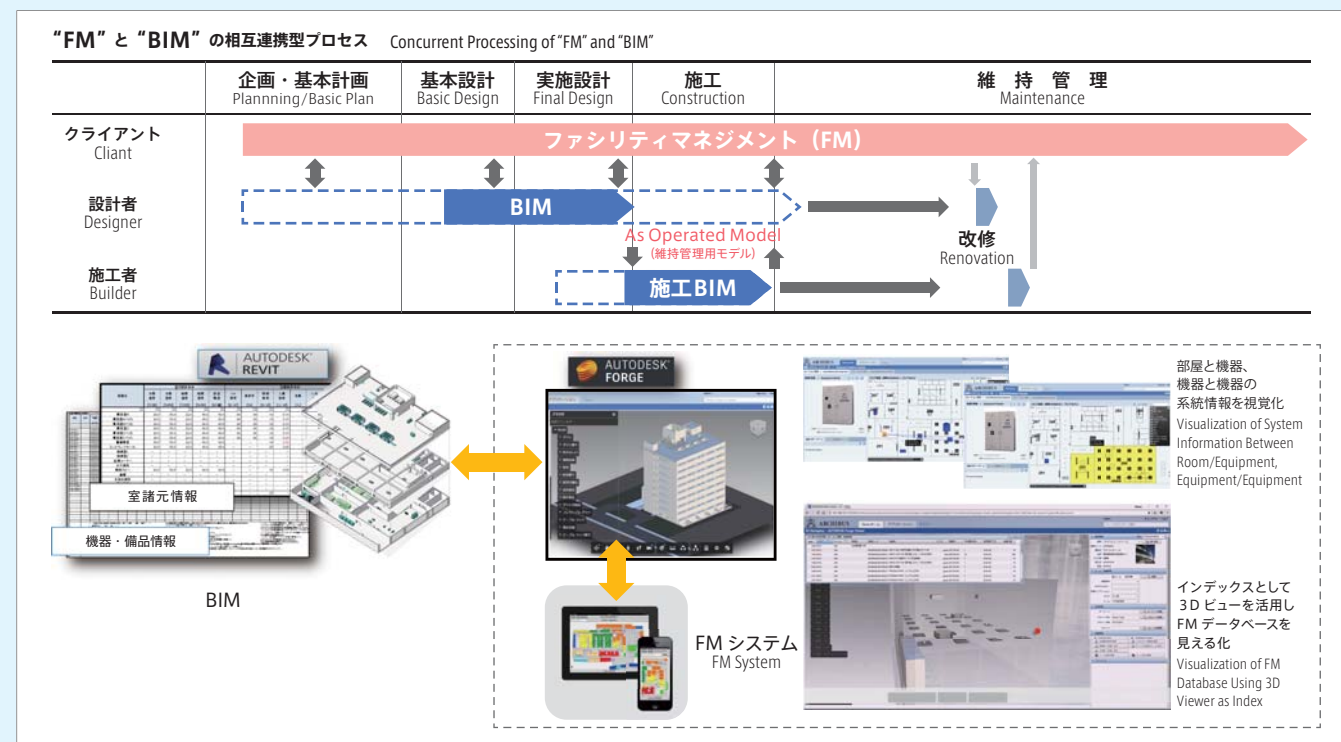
"FM" と "BIM" の相互連携型プロセス Concurrent Processing of "FM" and "BIM"

| | 企画・基本計画 Plannning/Basic Plan | 基本設計 Basic Design | 実施設計 Final Design | 施工 Construction | 維持管理 Maintenance |
|---|---|---|---|---|---|
| クライアント Cliant | ファシリティマネジメント（FM） | | | | |
| 設計者 Designer | | BIM | | | 改修 Renovation |
| 施工者 Builder | | | | 施工BIM | |

As Operated Model
(維持管理用モデル)

AUTODESK REVIT

室諸元情報

機器・備品情報

BIM

AUTODESK FORGE

FM システム
FM System

部屋と機器、機器と機器の系統情報を視覚化
Visualization of System Information Between Room/Equipment, Equipment/Equipment

ARCHIBUS

インデックスとして 3D ビューを活用し FM データベースを見える化
Visualization of FM Database Using 3D Viewer as Index